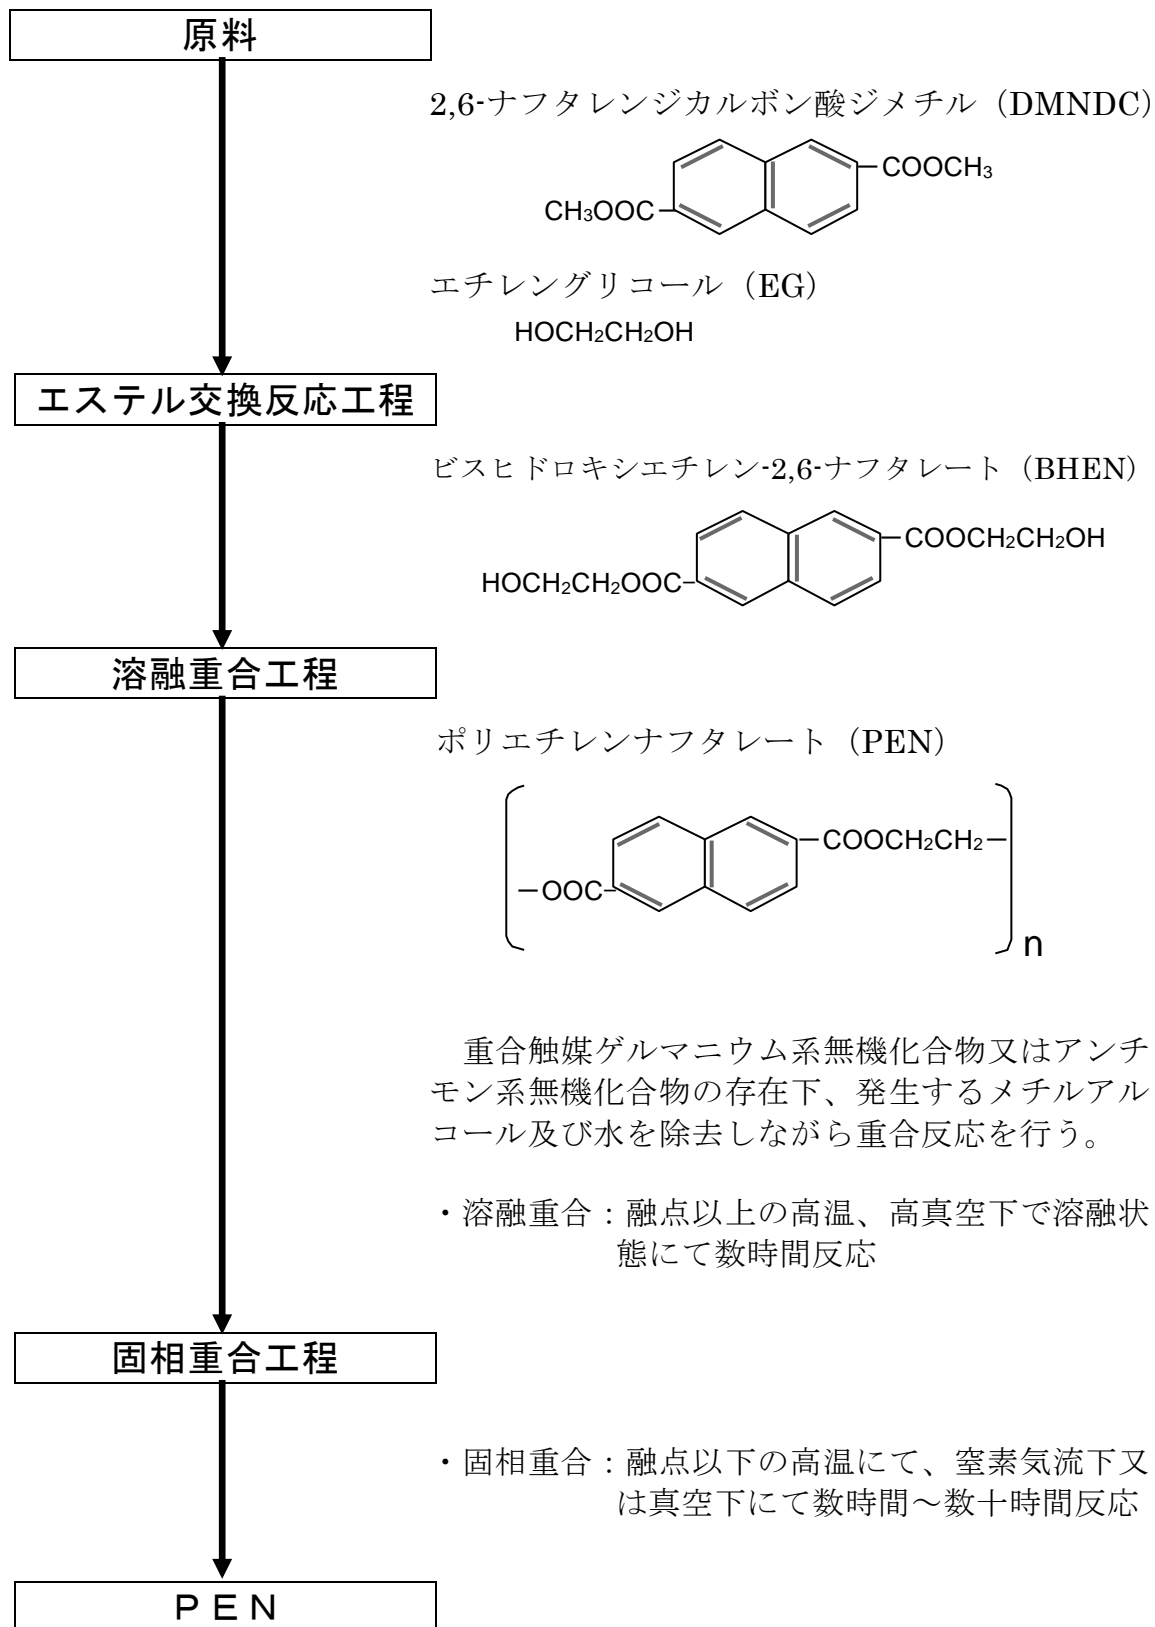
原料

2,6-ナフタレンジカルボン酸ジメチル（DMNDC）

$COOCH_3$

$CH_3OOC$

エチレングリコール（EG）

$HOCH_2CH_2OH$

エステル交換反応工程

ビスヒドロキシエチレン-2,6-ナフタレート（BHEN）

$COOCH_2CH_2OH$

$HOCH_2CH_2OOC$

溶融重合工程

ポリエチレンナフタレート（PEN）

$-OOC$

$COOCH_2CH_2-$

n

重合触媒ゲルマニウム系無機化合物又はアンチモン系無機化合物の存在下、発生するメチルアルコール及び水を除去しながら重合反応を行う。

・溶融重合：融点以上の高温、高真空下で溶融状態にて数時間反応

固相重合工程

・固相重合：融点以下の高温にて、窒素気流下又は真空下にて数時間～数十時間反応

PEN